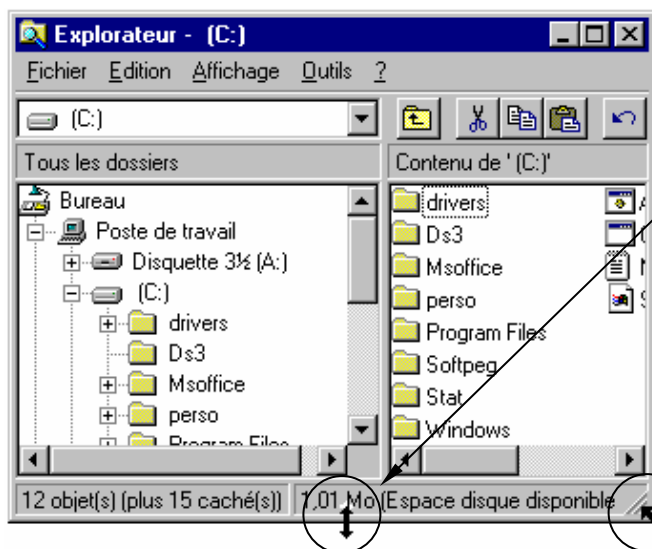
Explorateur - (C:)

Fichier Edition Affichage Outils ?

(C:)

Tous les dossiers

Contenu de '(C:)'

Bureau
Poste de travail
Disquette 3½ (A:)
(C:)
drivers
Ds3
Msoffice
perso
Program Files

drivers
Ds3
Msoffice
perso
Program Files
Softpeg
Stat
Windows

12 objet(s) (plus 15 caché(s))

1,01 Mo (Espace disque disponible